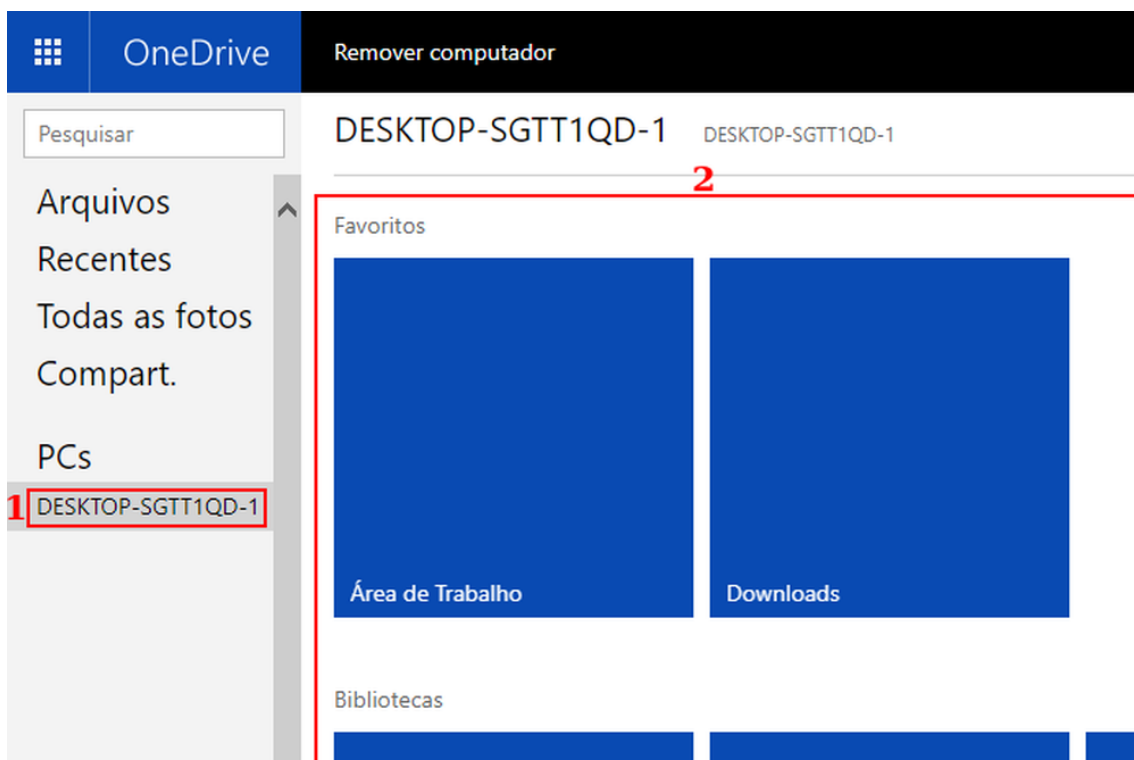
OneDrive

Remover computador

Pesquisar

Arquivos
Recentes
Todas as fotos
Compart.

PCs
1 DESKTOP-SGTT1QD-1

DESKTOP-SGTT1QD-1 DESKTOP-SGTT1QD-1

2

Favoritos

Área de Trabalho

Downloads

Bibliotecas